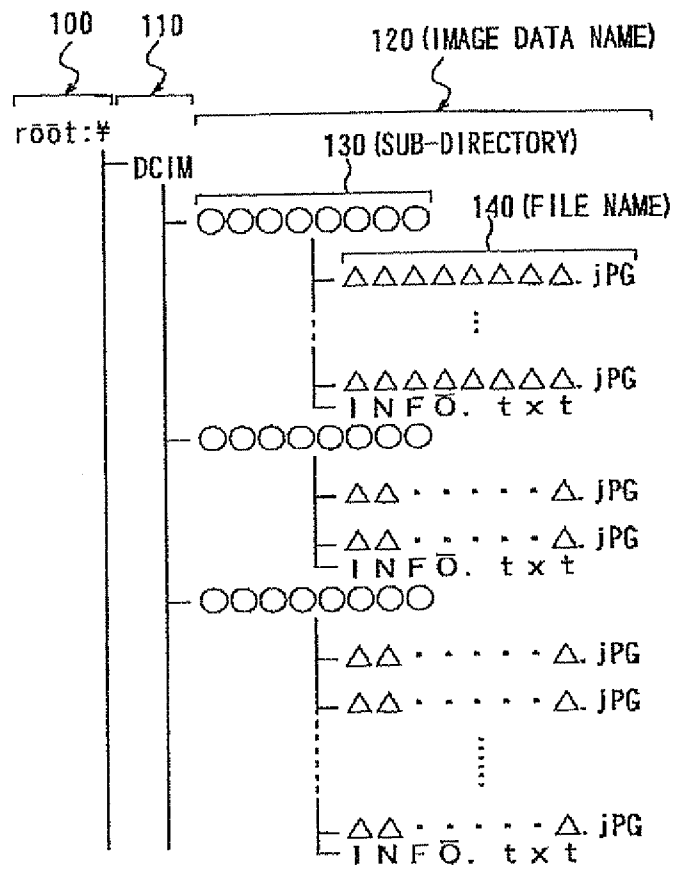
100
110
120 (IMAGE DATA NAME)
root:¥
DCIM
130 (SUB-DIRECTORY)
○○○○○○○○
140 (FILE NAME)
△△△△△△△△.jPG
⋮
△△△△△△△△.jPG
INFŌ. txt
○○○○○○○○
△△・・・・・△.jPG
△△・・・・・△.jPG
INFŌ. txt
○○○○○○○○
△△・・・・・△.jPG
△△・・・・・△.jPG
⋮
△△・・・・・△.jPG
INFŌ. txt